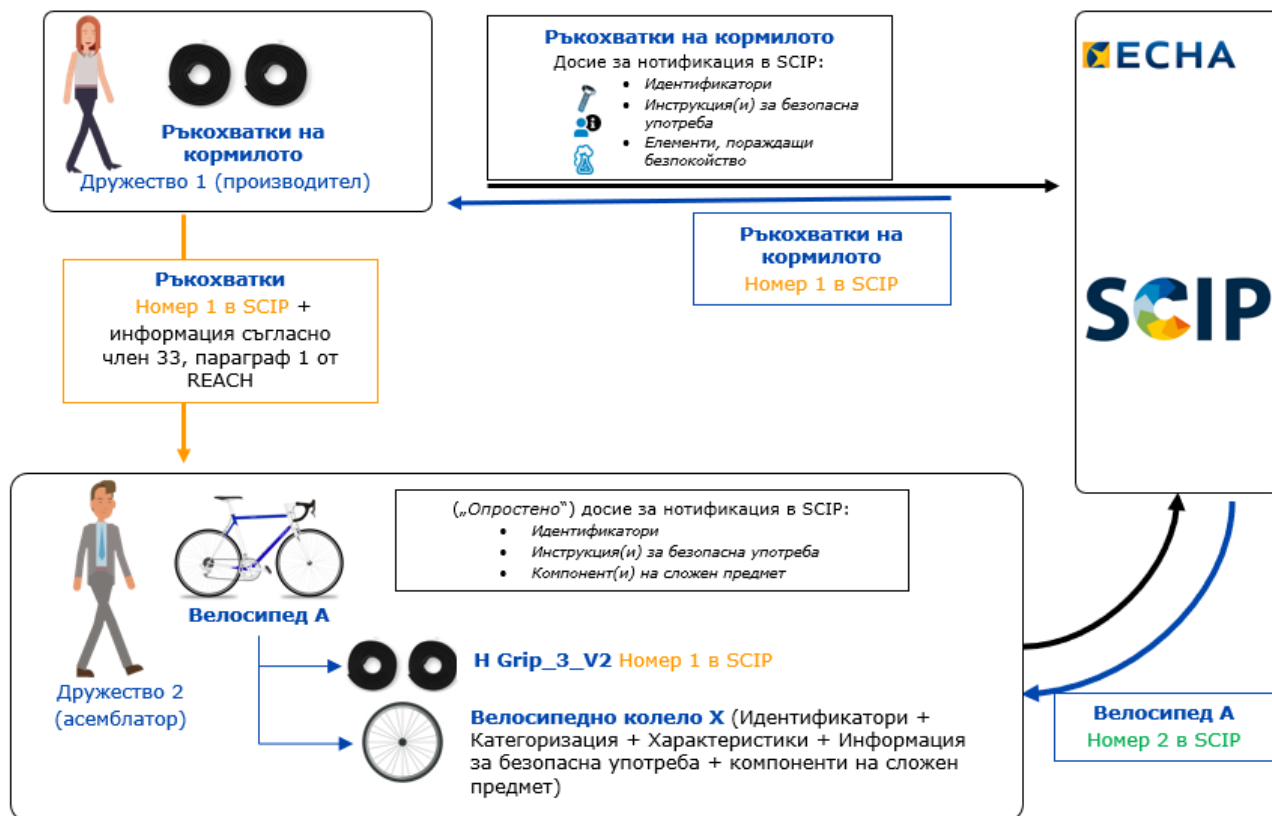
Ръкохватки на кормилото
Дружество 1 (производител)

Ръкохватки на кормилото
Досие за нотификация в SCIP:
- Идентификатори
- Инструкция(и) за безопасна употреба
- Елементи, пораждащи безпокойство

ECHA

Ръкохватки на кормилото
Номер 1 в SCIP

SCIP

Ръкохватки
Номер 1 в SCIP + информация съгласно член 33, параграф 1 от REACH

(„Опростено") досие за нотификация в SCIP:
- Идентификатори
- Инструкция(и) за безопасна употреба
- Компонент(и) на сложен предмет

Велосипед А

Дружество 2 (асемблатор)

H Grip_3_V2 Номер 1 в SCIP

Велосипедно колело X (Идентификатори + Категоризация + Характеристики + Информация за безопасна употреба + компоненти на сложен предмет)

Велосипед А
Номер 2 в SCIP